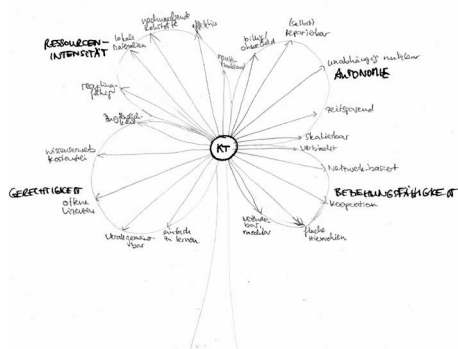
RESSOURCEN-INTENSITÄT

lokale Materialien

vorhandenes Wissen nutzbar

effektiv

robust / haltbar

billig / erschwinglich

(selbst) reparierbar

unabhängig nutzbar

AUTONOMIE

reparaturfähig

zeitsparend

Lernfähig

skalierbar

KT

vernetzt

Wissen frei / kostenfrei

Netzwerk-basiert

GERECHTIGKEIT

BEZIEHUNGSFÄHIGKEIT

offene Lizenzen

Kooperation

verallgemeinerbar

einfach zu lernen

konvivial, modular

flache Hierarchien